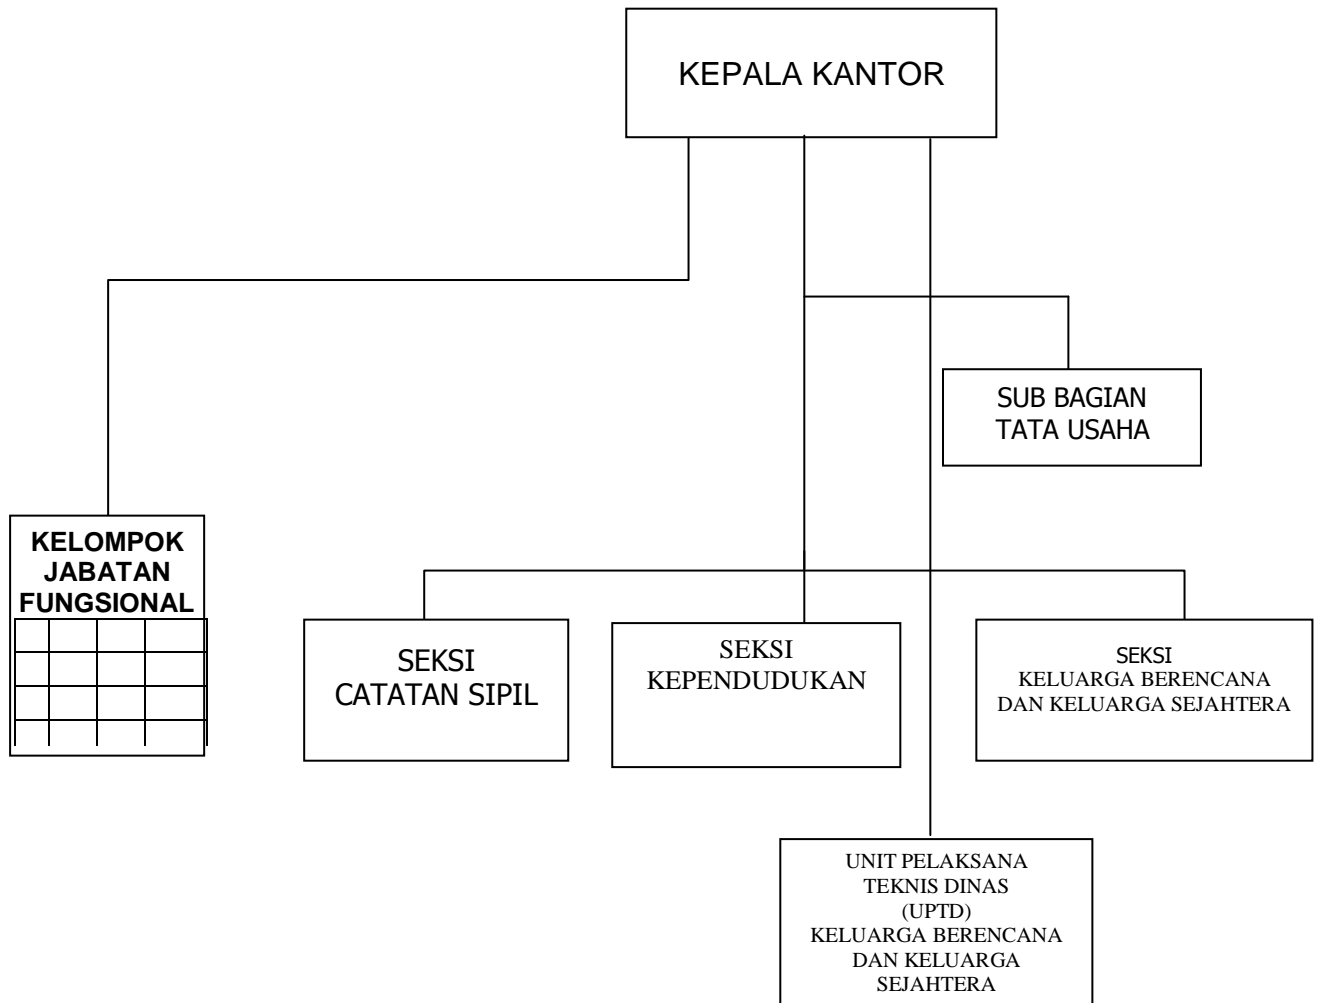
KEPALA KANTOR

SUB BAGIAN
TATA USAHA

KELOMPOK
JABATAN
FUNGSIONAL

SEKSI
CATATAN SIPIL

SEKSI
KEPENDUDUKAN

SEKSI
KELUARGA BERENCANA
DAN KELUARGA SEJAHTERA

UNIT PELAKSANA
TEKNIS DINAS
(UPTD)
KELUARGA BERENCANA
DAN KELUARGA
SEJAHTERA